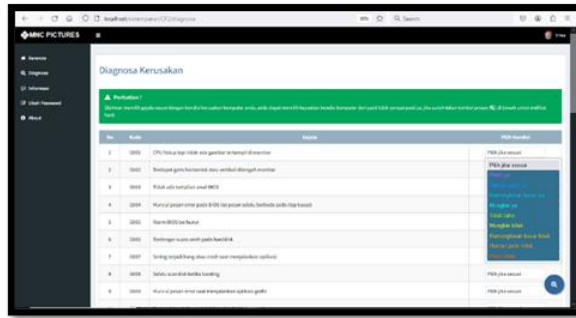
MNC PICTURES

Beranda
Diagnosa
Informasi
Ubah Password
About

Diagnosa Kerusakan

Perhatian !
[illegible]

| No | Kode | Gejala | Pilih Kondisi |
|---|---|---|---|
| 1 | G001 | CPU hidup tapi tidak ada gambar ditampil di monitor | Pilih jika sesuai |
| 2 | G002 | Terdapat garis horizontal atau vertikal ditengah monitor | |
| 3 | G003 | Tidak ada tampilan awal BIOS | |
| 4 | G004 | Muncul pesan error pada BIOS (ia pesan selalu berbeda-beda tiap kasus) | |
| 5 | G005 | Alarm BIOS berbunyi | |
| 6 | G006 | Terdengar suara aneh pada harddisk | |
| 7 | G007 | Sering terjadi hang atau crash saat menjalankan aplikasi | |
| 8 | G008 | Selalu scandisk ketika booting | Pilih jika sesuai |
| 9 | G009 | Muncul pesan error saat menjalankan aplikasi grafis | Pilih jika sesuai |

Pilih jika sesuai
Pasti ya
Hampir pasti ya
Kemungkinan besar ya
Mungkin ya
Tidak tahu
Mungkin tidak
Kemungkinan besar tidak
Hampir pasti tidak
Pasti tidak